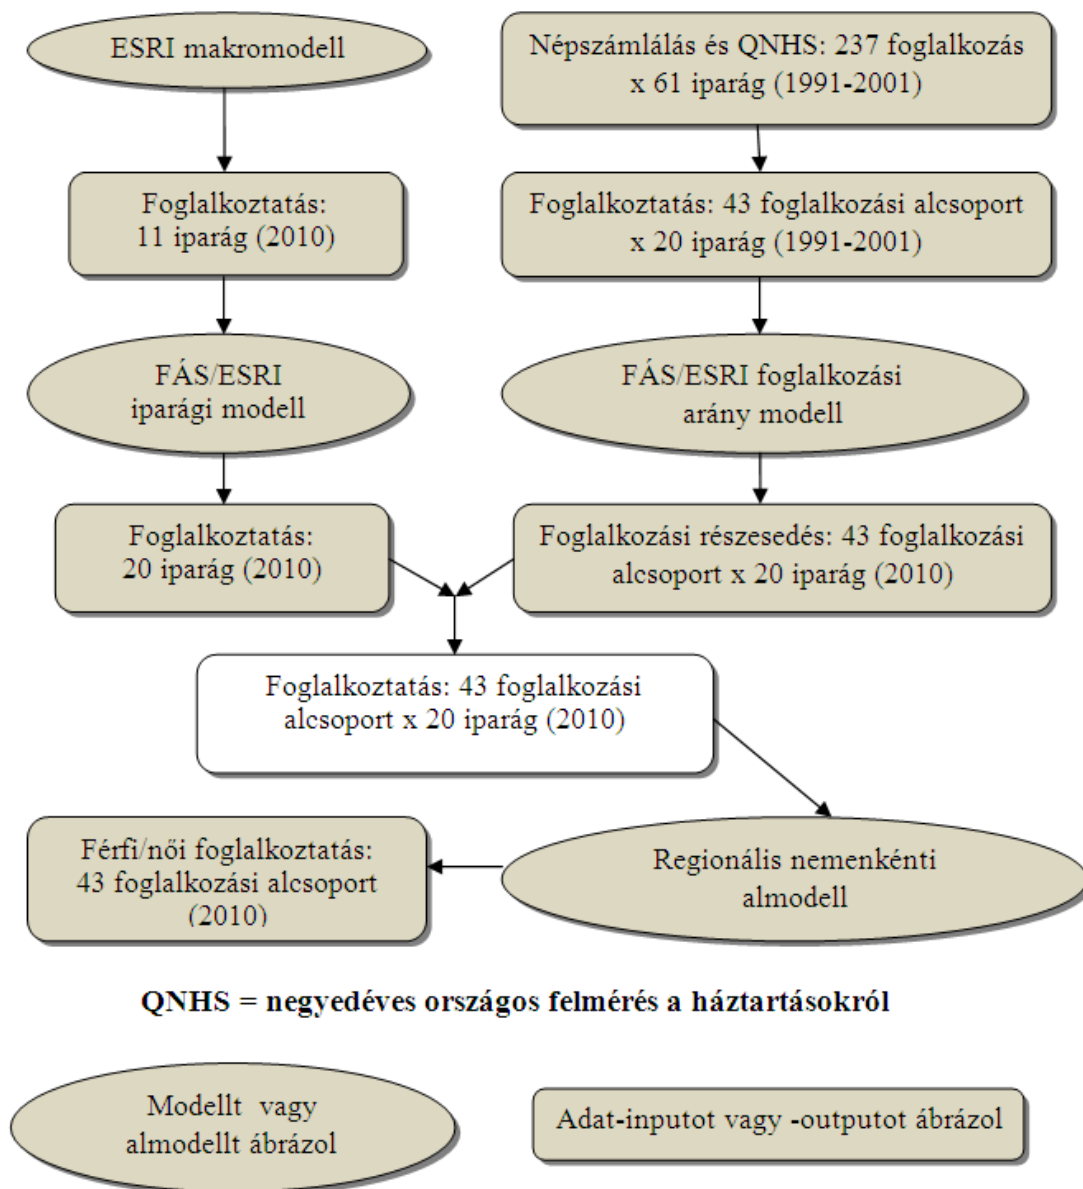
ESRI makromodell

Népszámlálás és QNHS: 237 foglalkozás x 61 iparág (1991-2001)

Foglalkoztatás: 11 iparág (2010)

Foglalkoztatás: 43 foglalkozási alcsoport x 20 iparág (1991-2001)

FÁS/ESRI iparági modell

FÁS/ESRI foglalkozási arány modell

Foglalkoztatás: 20 iparág (2010)

Foglalkozási részesedés: 43 foglalkozási alcsoport x 20 iparág (2010)

Foglalkoztatás: 43 foglalkozási alcsoport x 20 iparág (2010)

Férfi/női foglalkoztatás: 43 foglalkozási alcsoport (2010)

Regionális nemenkénti almodell

QNHS = negyedéves országos felmérés a háztartásokról

Modellt vagy almodellt ábrázol

Adat-inputot vagy -outputot ábrázol